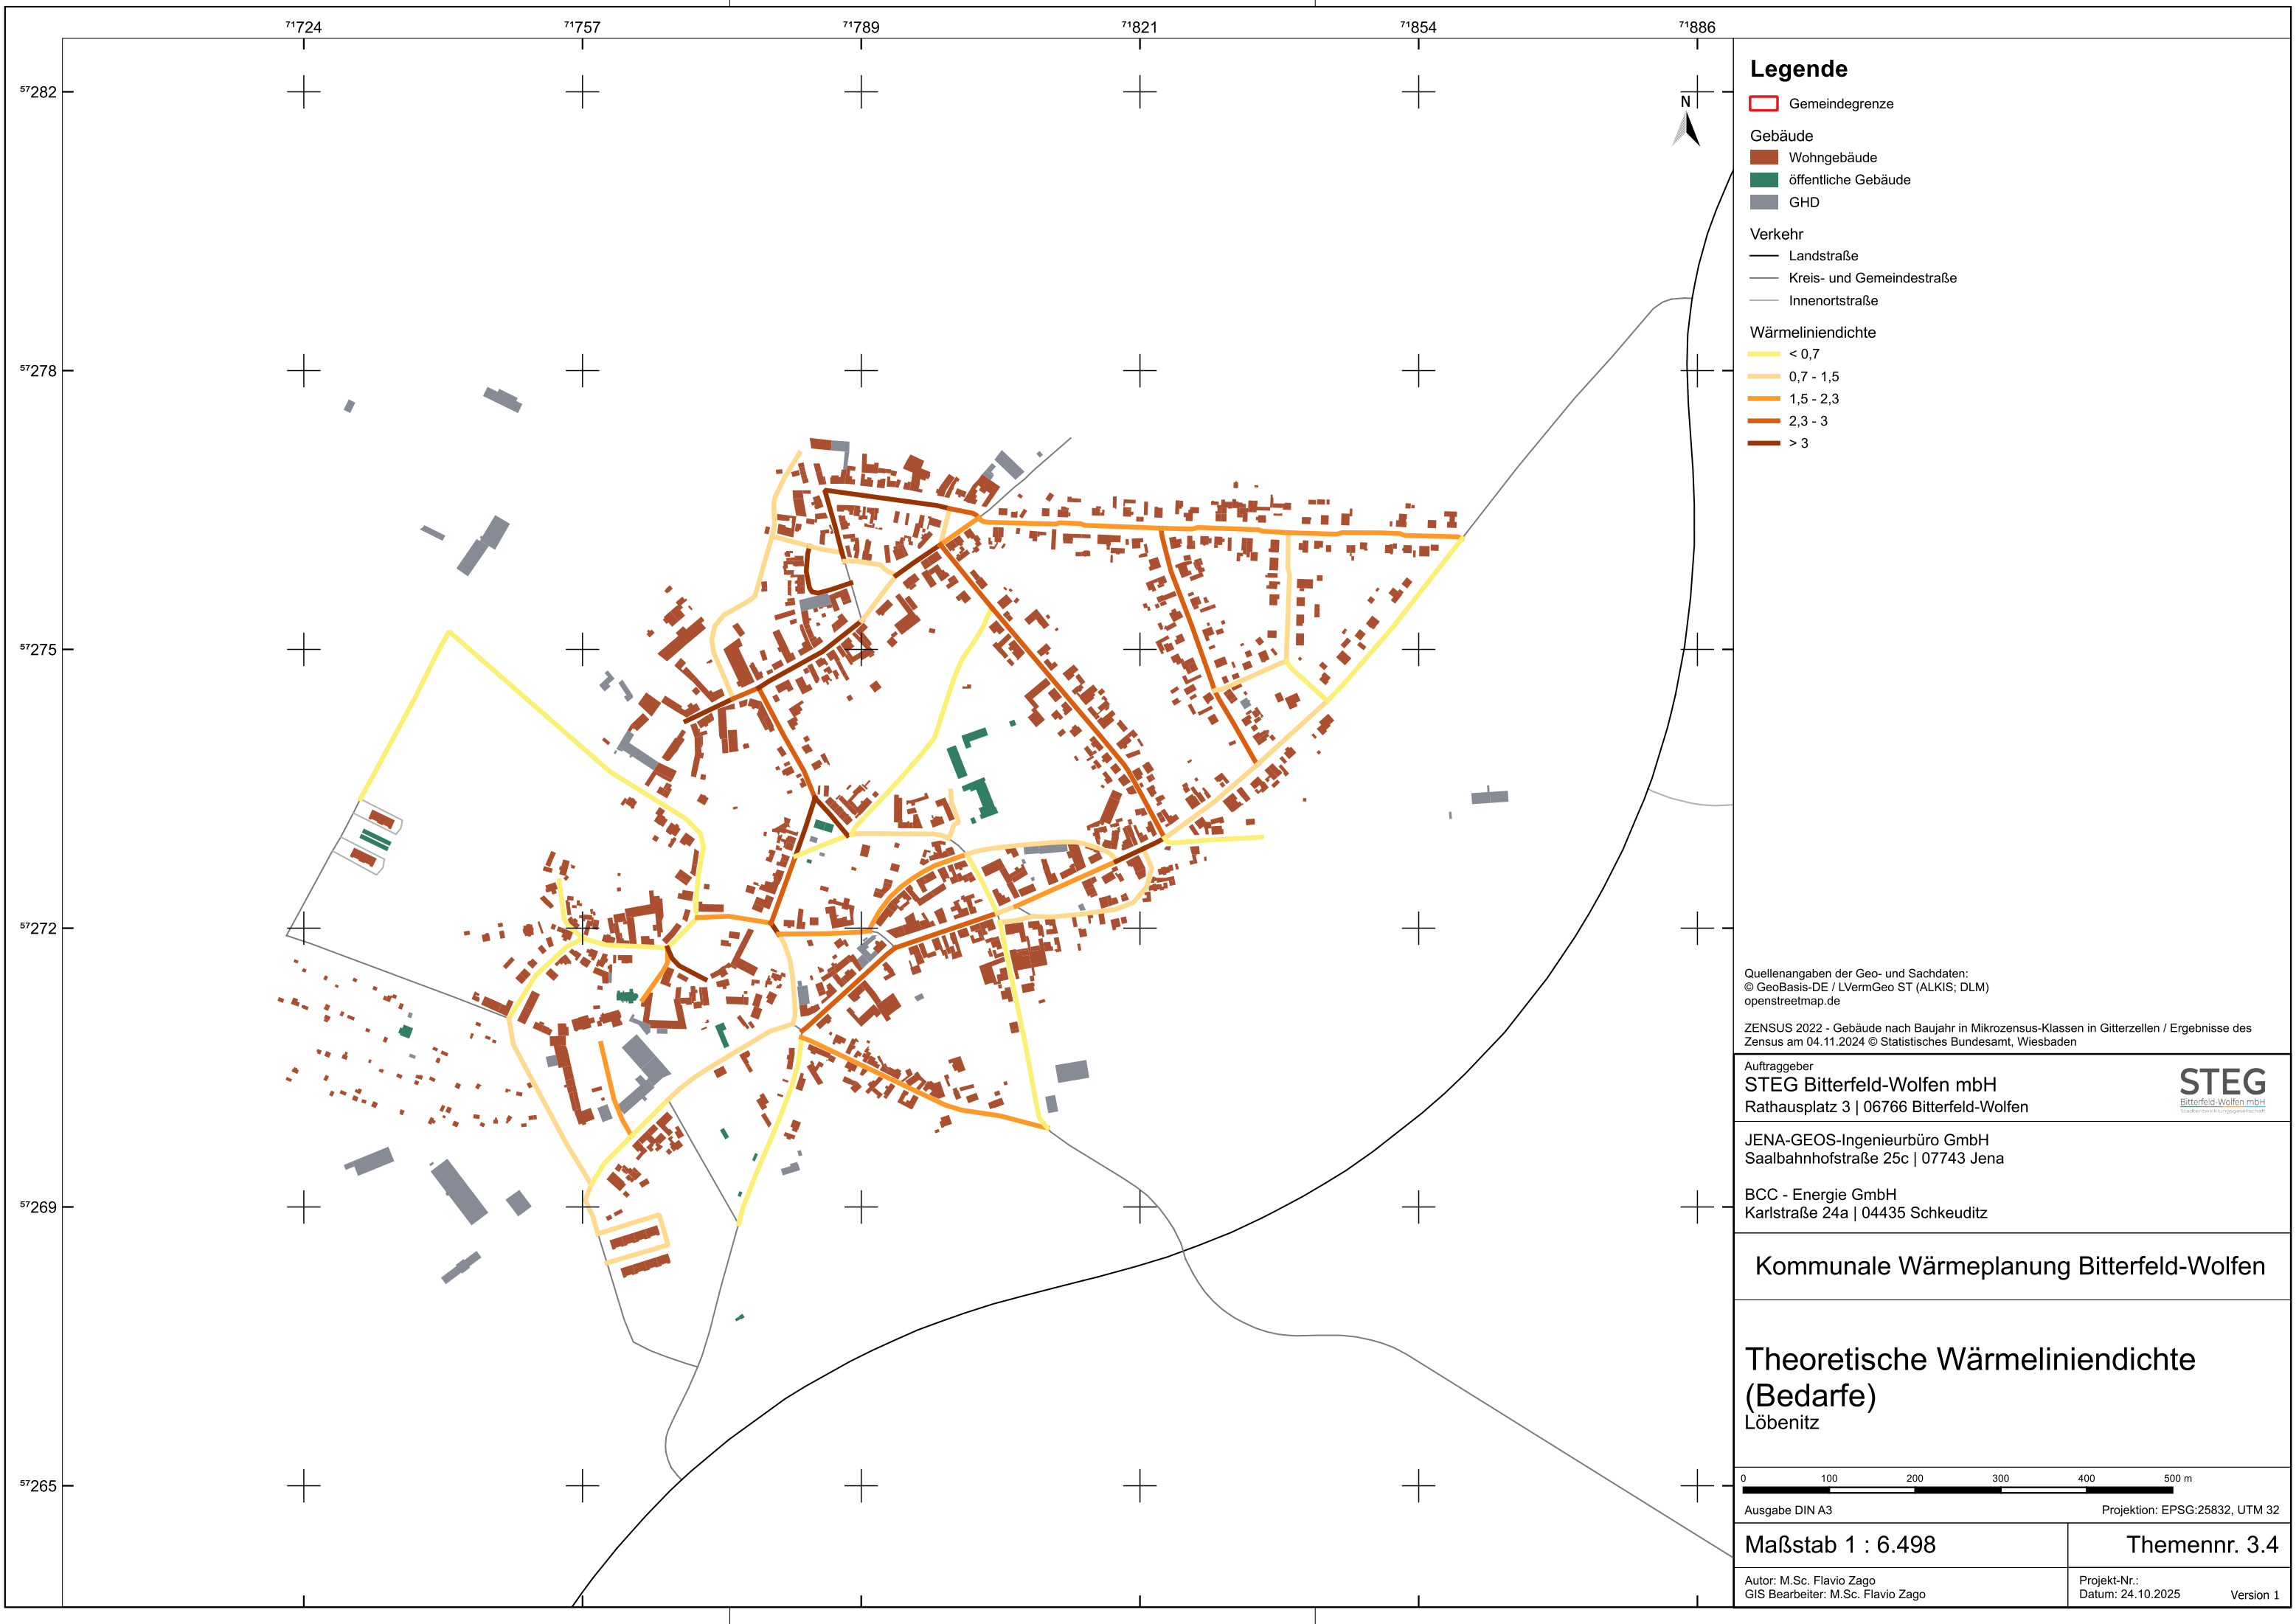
⁷¹724 ⁷¹757 ⁷¹789 ⁷¹821 ⁷¹854 ⁷¹886

⁵⁷282
⁵⁷278
⁵⁷275
⁵⁷272
⁵⁷269
⁵⁷265

N

Legende

Gemeindegrenze

Gebäude
Wohngebäude
öffentliche Gebäude
GHD

Verkehr
Landstraße
Kreis- und Gemeindestraße
Innenortstraße

Wärmeliniendichte
< 0,7
0,7 - 1,5
1,5 - 2,3
2,3 - 3
> 3

Quellenangaben der Geo- und Sachdaten:
© GeoBasis-DE / LVermGeo ST (ALKIS; DLM)
openstreetmap.de

ZENSUS 2022 - Gebäude nach Baujahr in Mikrozensus-Klassen in Gitterzellen / Ergebnisse des Zensus am 04.11.2024 © Statistisches Bundesamt, Wiesbaden

Auftraggeber
STEG Bitterfeld-Wolfen mbH
Rathausplatz 3 | 06766 Bitterfeld-Wolfen

STEG
Bitterfeld-Wolfen mbH
Stadtentwicklungsgesellschaft

JENA-GEOS-Ingenieurbüro GmbH
Saalbahnhofstraße 25c | 07743 Jena

BCC - Energie GmbH
Karlstraße 24a | 04435 Schkeuditz

Kommunale Wärmeplanung Bitterfeld-Wolfen

Theoretische Wärmeliniendichte (Bedarfe)
Löbenitz

0 100 200 300 400 500 m

Ausgabe DIN A3
Projektion: EPSG:25832, UTM 32

Maßstab 1 : 6.498
Themennr. 3.4

Autor: M.Sc. Flavio Zago
GIS Bearbeiter: M.Sc. Flavio Zago
Projekt-Nr.:
Datum: 24.10.2025
Version 1